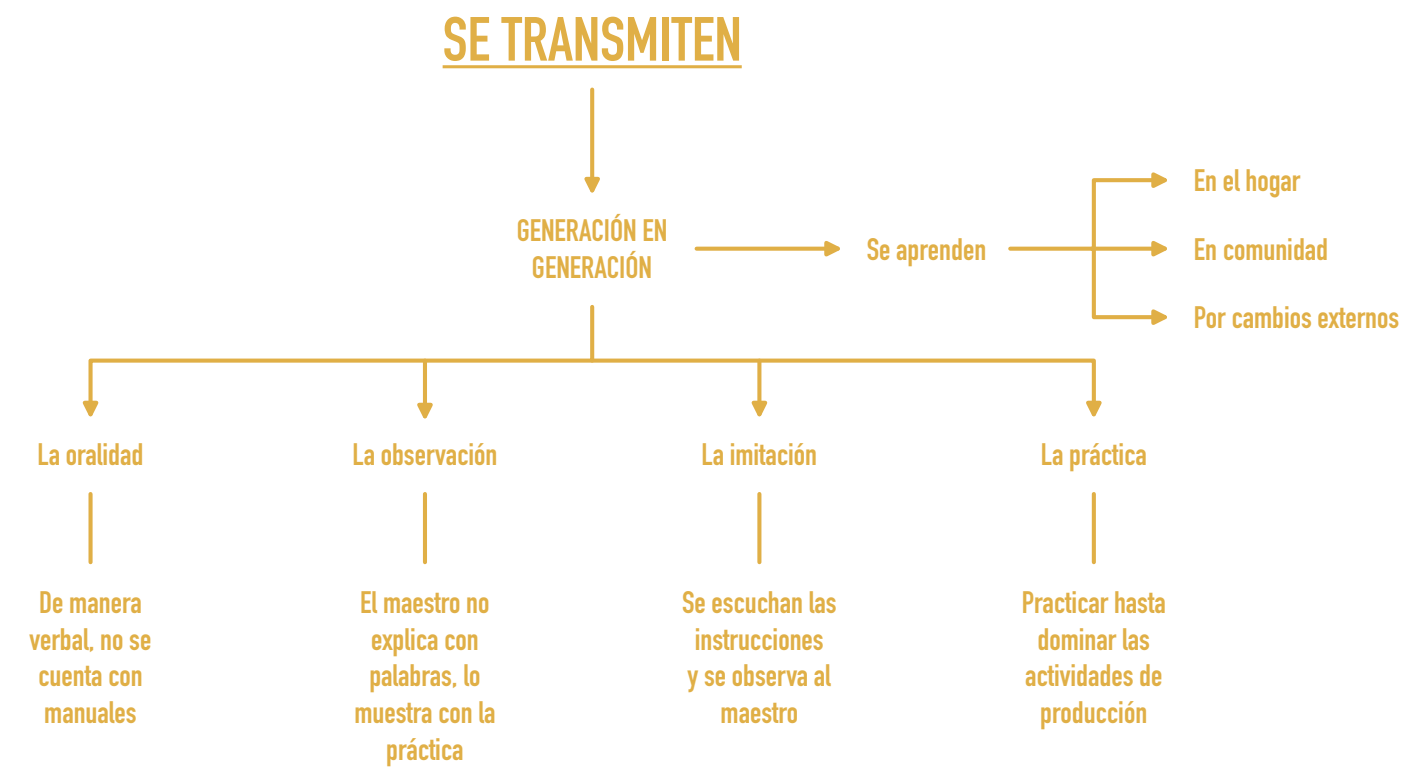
SE TRANSMITEN

GENERACIÓN EN GENERACIÓN

Se aprenden

En el hogar

En comunidad

Por cambios externos

La oralidad

De manera verbal, no se cuenta con manuales

La observación

El maestro no explica con palabras, lo muestra con la práctica

La imitación

Se escuchan las instrucciones y se observa al maestro

La práctica

Practicar hasta dominar las actividades de producción